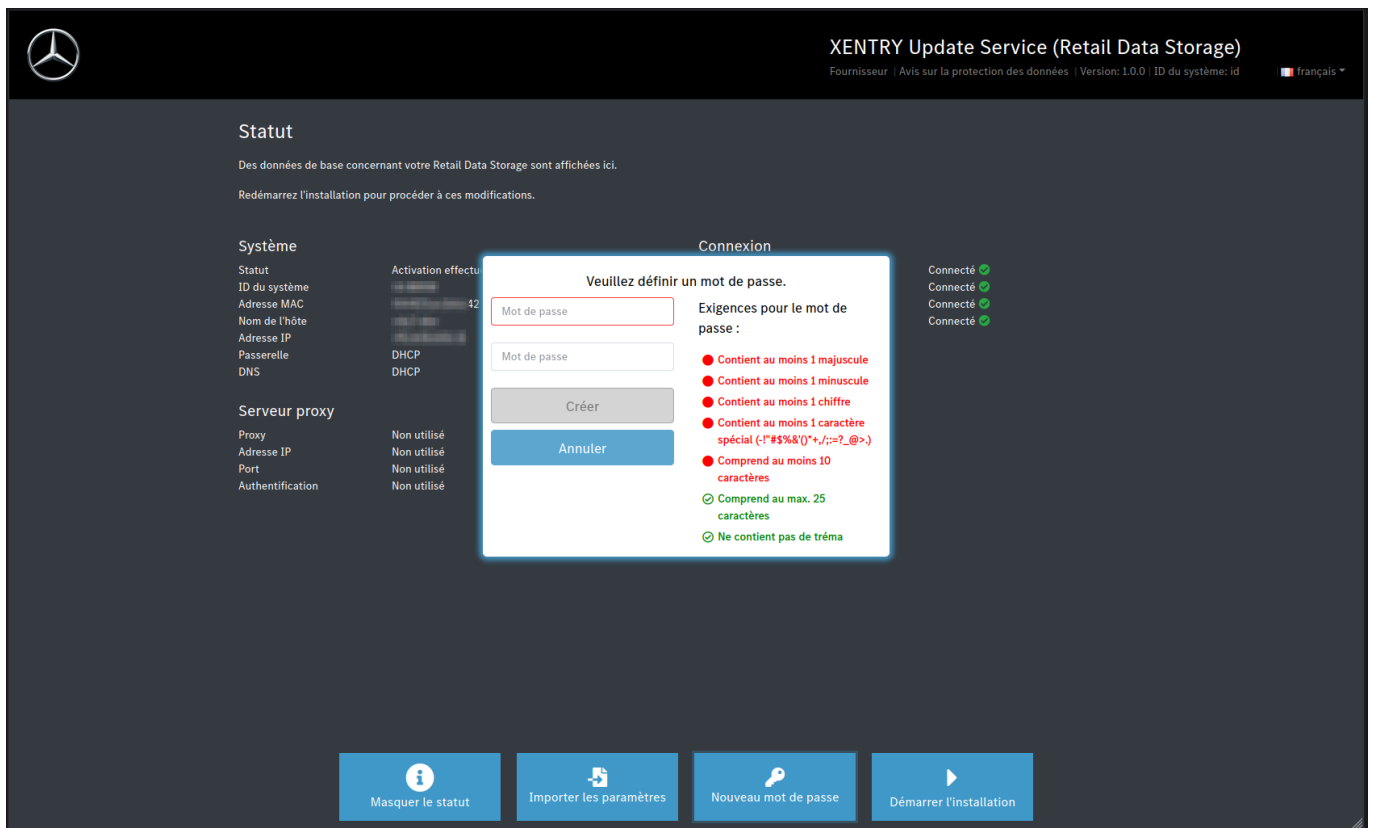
XENTRY Update Service (Retail Data Storage)

Fournisseur | Avis sur la protection des données | Version: 1.0.0 | ID du système: id

français

Statut

Des données de base concernant votre Retail Data Storage sont affichées ici.

Redémarrez l'installation pour procéder à ces modifications.

Système

| | |
|---|---|
| Statut | Activation effectu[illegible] |
| ID du système | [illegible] |
| Adresse MAC | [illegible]42 |
| Nom de l'hôte | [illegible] |
| Adresse IP | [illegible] |
| Passerelle | DHCP |
| DNS | DHCP |

Serveur proxy

| | |
|---|---|
| Proxy | Non utilisé |
| Adresse IP | Non utilisé |
| Port | Non utilisé |
| Authentification | Non utilisé |

Connexion

Connecté
Connecté
Connecté
Connecté

Veuillez définir un mot de passe.

Mot de passe

Mot de passe

Créer

Annuler

Exigences pour le mot de passe :

Contient au moins 1 majuscule

Contient au moins 1 minuscule

Contient au moins 1 chiffre

Contient au moins 1 caractère spécial (-!"#$%&'()*+,/;:=?_@>.)

Comprend au moins 10 caractères

Comprend au max. 25 caractères

Ne contient pas de tréma

Masquer le statut

Importer les paramètres

Nouveau mot de passe

Démarrer l'installation